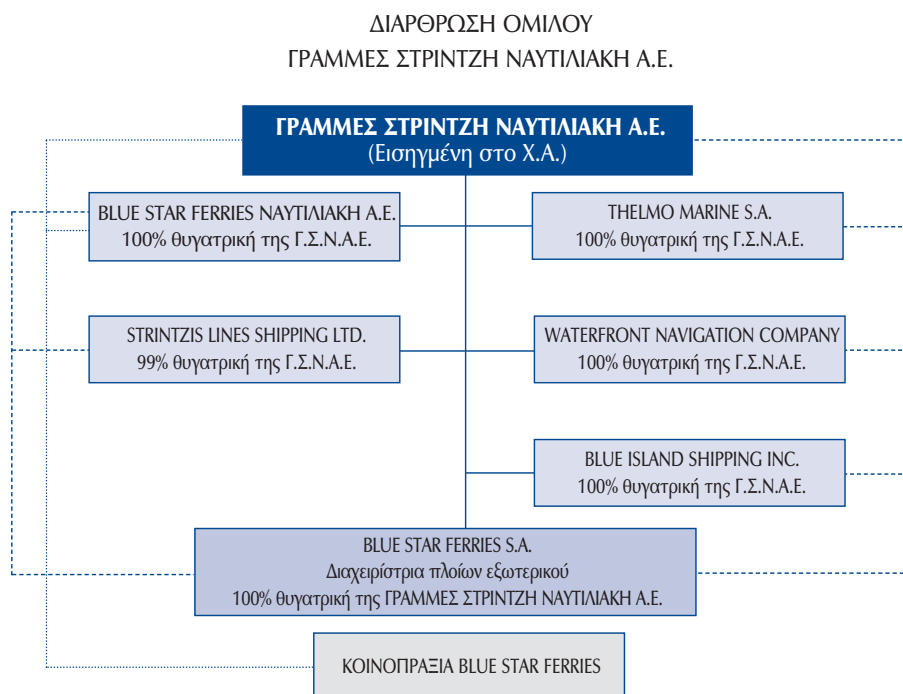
ΔΙΑΡΘΡΩΣΗ ΟΜΙΛΟΥ
ΓΡΑΜΜΕΣ ΣΤΡΙΝΤΖΗ ΝΑΥΤΙΛΙΑΚΗ Α.Ε.

ΓΡΑΜΜΕΣ ΣΤΡΙΝΤΖΗ ΝΑΥΤΙΛΙΑΚΗ Α.Ε.
(Εισηγμένη στο Χ.Α.)

BLUE STAR FERRIES ΝΑΥΤΙΛΙΑΚΗ Α.Ε.
100% θυγατρική της Γ.Σ.Ν.Α.Ε.

THELMO MARINE S.A.
100% θυγατρική της Γ.Σ.Ν.Α.Ε.

STRINTZIS LINES SHIPPING LTD.
99% θυγατρική της Γ.Σ.Ν.Α.Ε.

WATERFRONT NAVIGATION COMPANY
100% θυγατρική της Γ.Σ.Ν.Α.Ε.

BLUE ISLAND SHIPPING INC.
100% θυγατρική της Γ.Σ.Ν.Α.Ε.

BLUE STAR FERRIES S.A.
Διαχειρίστρια πλοίων εξωτερικού
100% θυγατρική της ΓΡΑΜΜΕΣ ΣΤΡΙΝΤΖΗ ΝΑΥΤΙΛΙΑΚΗ Α.Ε.

ΚΟΙΝΟΠΡΑΞΙΑ BLUE STAR FERRIES